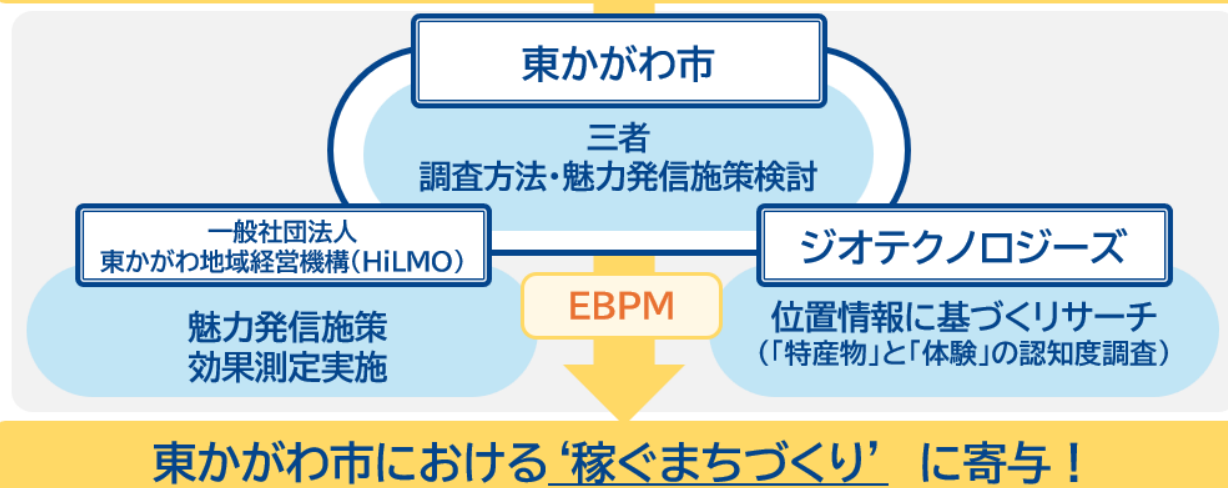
東かがわ市

三者
調査方法・魅力発信施策検討

一般社団法人
東かがわ地域経営機構（HiLMO）

魅力発信施策
効果測定実施

EBPM

ジオテクノロジーズ

位置情報に基づくリサーチ
（「特産物」と「体験」の認知度調査）

東かがわ市における‘稼ぐまちづくり’に寄与！